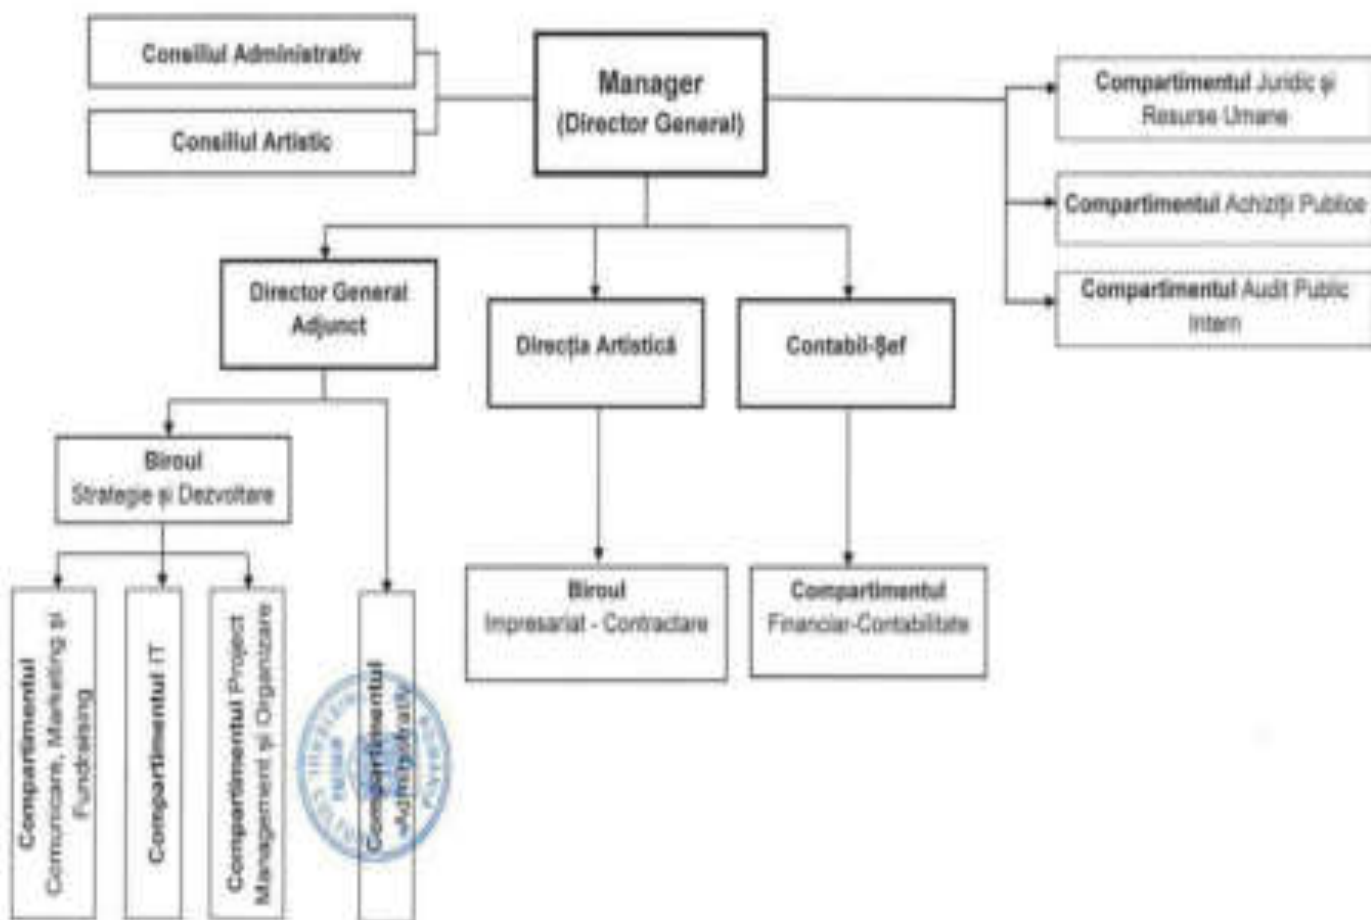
Consiliul Administrativ

Consiliul Artistic

Manager
(Director General)

Compartimentul Juridic și Resurse Umane

Compartimentul Achiziții Publice

Compartimentul Audit Public Intern

Director General Adjunct

Direcția Artistică

Contabil-Șef

Biroul
Strategie și Dezvoltare

Compartimentul Comunicare, Marketing și Fundraising

Compartimentul IT

Compartimentul Project Management și Organizare

Compartimentul Administrativ

Biroul
Impresariat - Contractare

Compartimentul
Financiar-Contabilitate

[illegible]